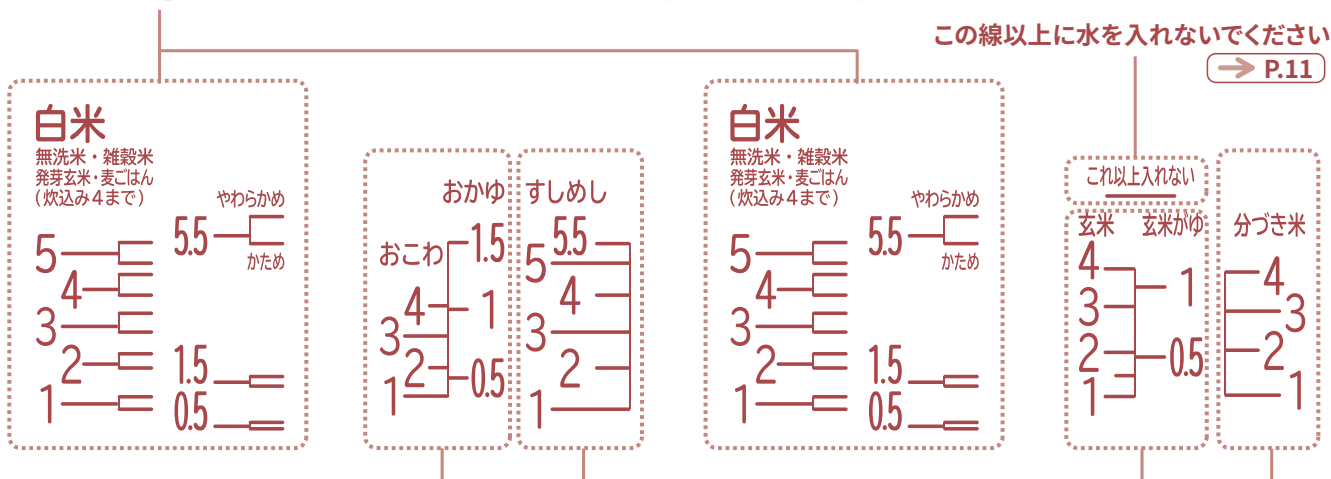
この線以上に水を入れないでください
P.11

白米
無洗米・雑穀米
発芽玄米・麦ごはん
（炊込み４まで）
やわらかめ
5.5
かため
5
4
3
2
1
1.5
0.5

おかゆ
おこわ
1.5
4
1
3
2
1
0.5

すしめし
5.5
5
4
3
2
1

白米
無洗米・雑穀米
発芽玄米・麦ごはん
（炊込み４まで）
やわらかめ
5.5
かため
5
4
3
2
1
1.5
0.5

これ以上入れない
玄米
玄米がゆ
4
3
2
1
1
0.5

分づき米
4
3
2
1